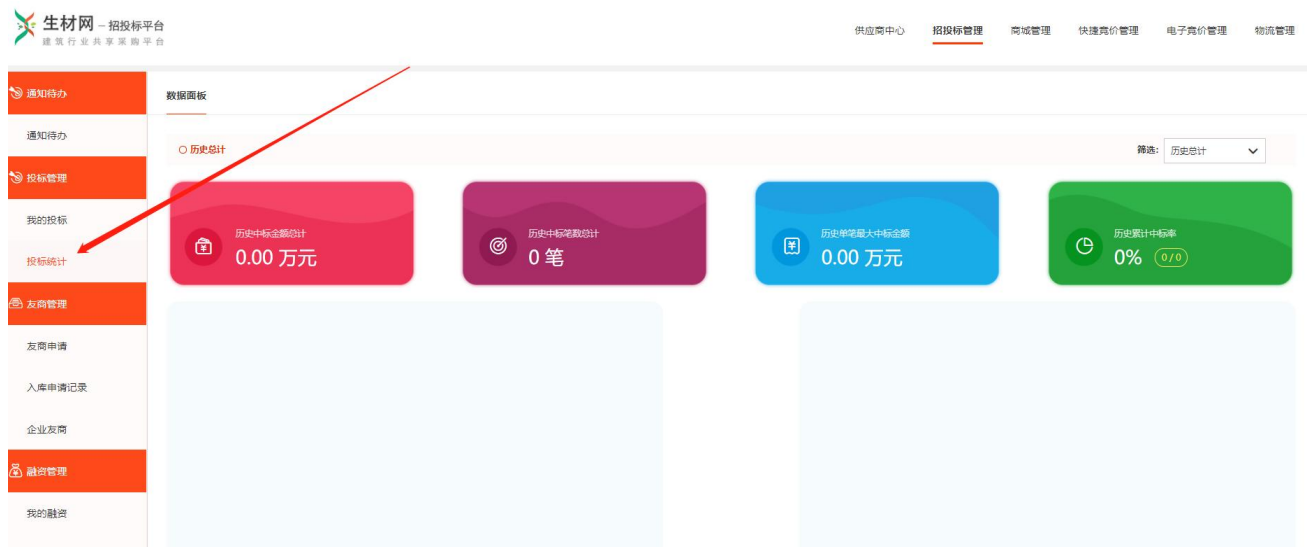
生材网 – 招投标平台
建筑行业共享采购平台

供应商中心 招投标管理 商城管理 快捷竞价管理 电子竞价管理 物流管理

通知待办
通知待办
投标管理
我的投标
投标统计
友商管理
友商申请
入库申请记录
企业友商
融资管理
我的融资

数据面板

历史总计

筛选: 历史总计

历史中标金额总计
0.00 万元

历史中标笔数总计
0 笔

历史单笔最大中标金额
0.00 万元

历史累计中标率
0% (0/0)